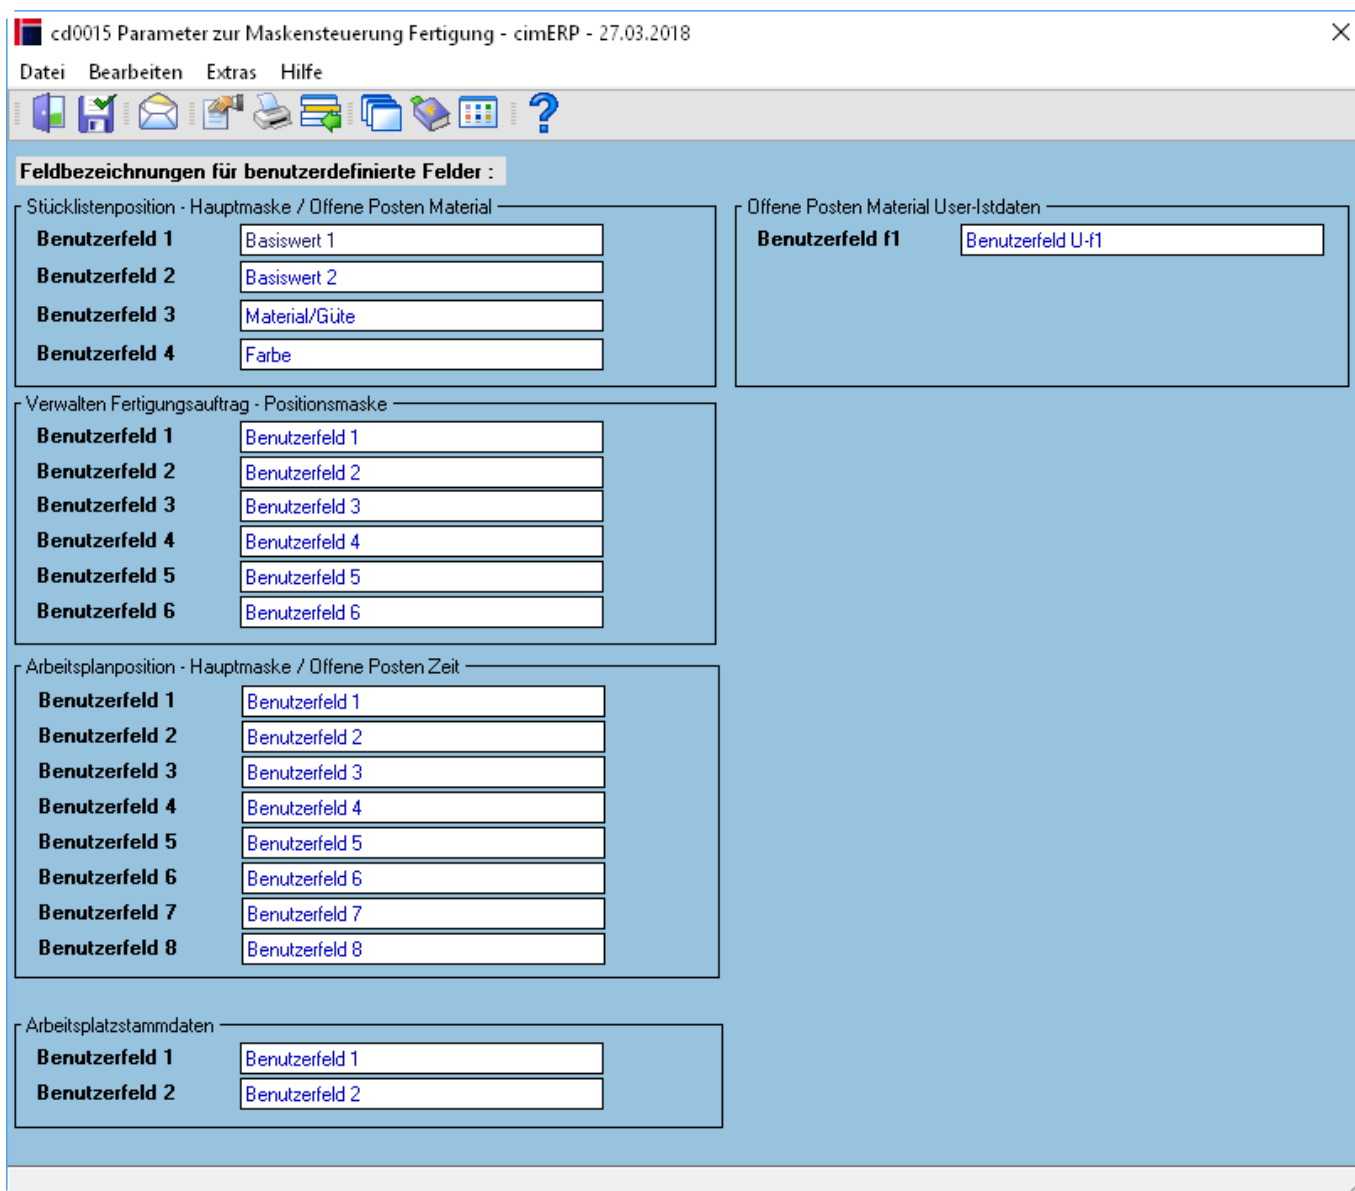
cd0015 Parameter zur Maskensteuerung Fertigung - cimERP - 27.03.2018

Datei Bearbeiten Extras Hilfe

Feldbezeichnungen für benutzerdefinierte Felder :

Stücklistenposition - Hauptmaske / Offene Posten Material

| | |
|---|---|
| Benutzerfeld 1 | Basiswert 1 |
| Benutzerfeld 2 | Basiswert 2 |
| Benutzerfeld 3 | Material/Güte |
| Benutzerfeld 4 | Farbe |

Offene Posten Material User-Istdaten

| | |
|---|---|
| Benutzerfeld f1 | Benutzerfeld U-f1 |

Verwalten Fertigungsauftrag - Positionsmaske

| | |
|---|---|
| Benutzerfeld 1 | Benutzerfeld 1 |
| Benutzerfeld 2 | Benutzerfeld 2 |
| Benutzerfeld 3 | Benutzerfeld 3 |
| Benutzerfeld 4 | Benutzerfeld 4 |
| Benutzerfeld 5 | Benutzerfeld 5 |
| Benutzerfeld 6 | Benutzerfeld 6 |

Arbeitsplanposition - Hauptmaske / Offene Posten Zeit

| | |
|---|---|
| Benutzerfeld 1 | Benutzerfeld 1 |
| Benutzerfeld 2 | Benutzerfeld 2 |
| Benutzerfeld 3 | Benutzerfeld 3 |
| Benutzerfeld 4 | Benutzerfeld 4 |
| Benutzerfeld 5 | Benutzerfeld 5 |
| Benutzerfeld 6 | Benutzerfeld 6 |
| Benutzerfeld 7 | Benutzerfeld 7 |
| Benutzerfeld 8 | Benutzerfeld 8 |

Arbeitsplatzstammdaten

| | |
|---|---|
| Benutzerfeld 1 | Benutzerfeld 1 |
| Benutzerfeld 2 | Benutzerfeld 2 |